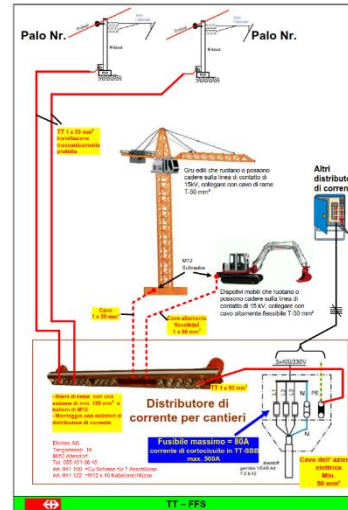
Palo Nr.

Palo Nr.

TT 1 x 50 mm² Installazione meccanicamente protetta

Gru edili che ruotano o possono cadere sulla linea di contatto di 15kV, collegare con cavo di rame T-50 mm²

Altri distributori di corrente

M12 Schraube

Dispotivi mobili che ruotano o possono cadere sulla linea di contatto di 15 kV, collegare con cavo altamente flessibile T-50 mm²

Cavo 1 x 50 mm²

Cavo altamente flessibile 1 x 50 mm²

3x400/230V

TT 1 x 50 mm²

Distributore di corrente per cantieri

Barra di rame con una sezione di min. 120 mm² e bulloni di M12
Montaggio con isolatori di distribuzione di corrente

Elcotec AG
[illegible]
Tel. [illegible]
Art. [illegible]
Art. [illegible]

Fusibile massimo = 80A
corrente di cortocircuito in TT-SBB max. 300A

Cavo dell' azienda elettrica Min. 50 mm²

TT – FFS